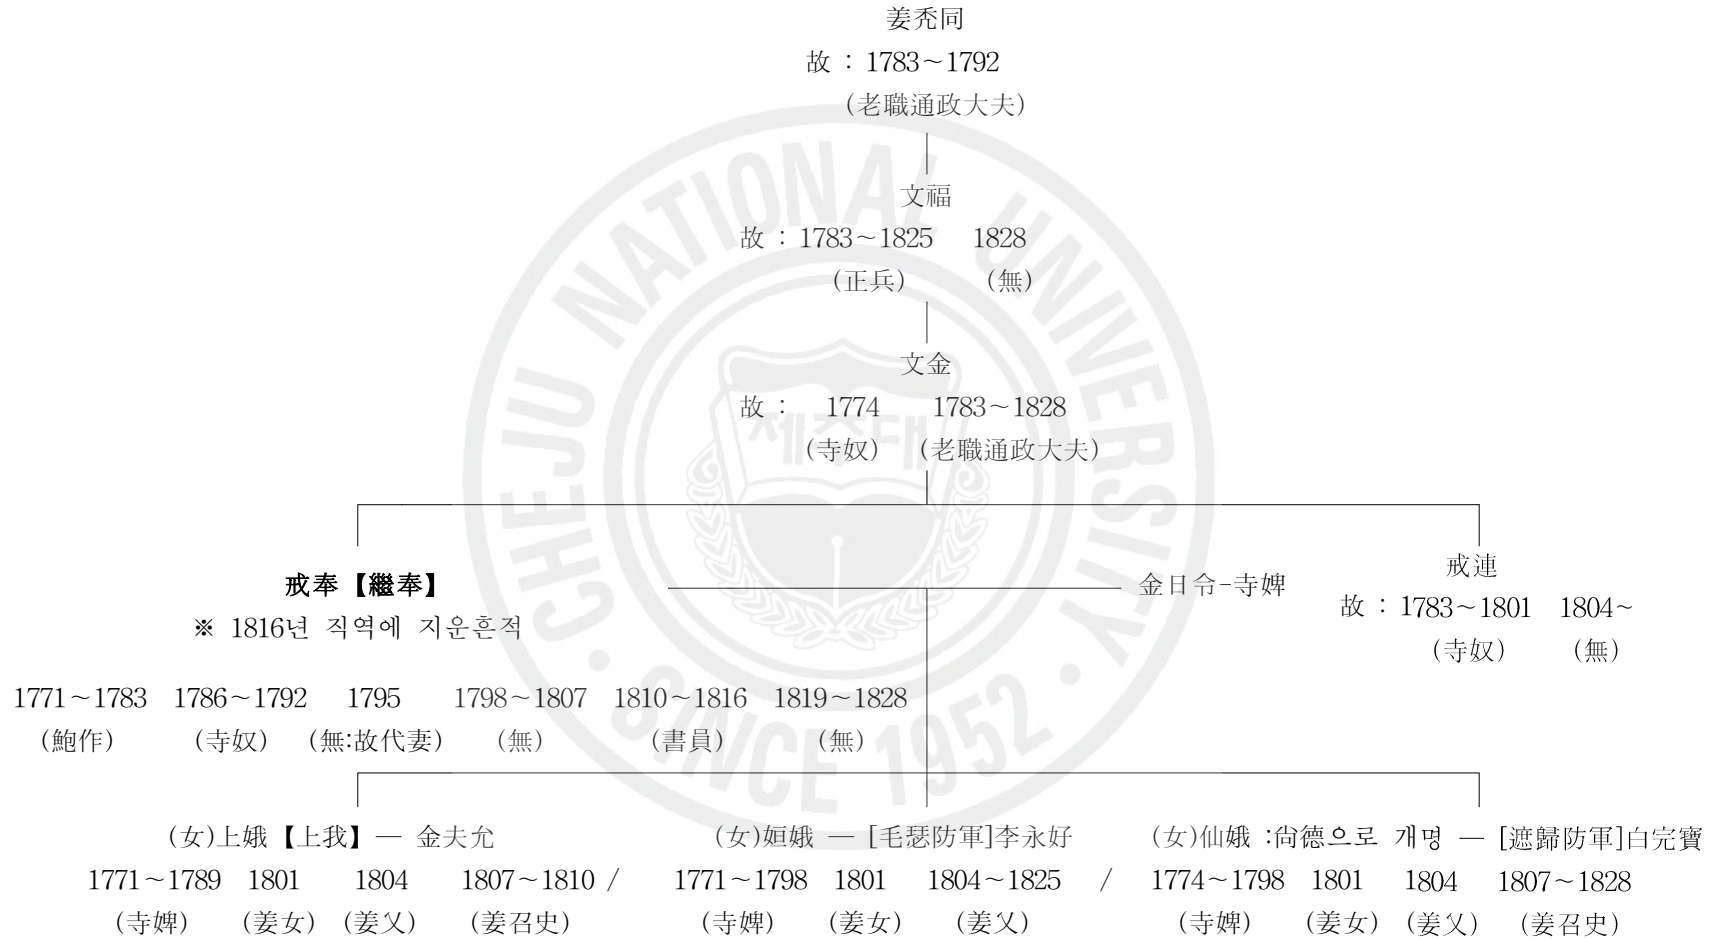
姜禿同
故 : 1783~1792
(老職通政大夫)

文福
故 : 1783~1825 1828
(正兵) (無)

文金
故 : 1774 1783~1828
(寺奴) (老職通政大夫)

戒奉【繼奉】
※ 1816년 직역에 지운흔적

金日令-寺婢

戒連
故 : 1783~1801 1804~
(寺奴) (無)

1771~1783 1786~1792 1795 1798~1807 1810~1816 1819~1828
(鮑作) (寺奴) (無:故代妻) (無) (書員) (無)

(女)上娥【上我】— 金夫允
1771~1789 1801 1804 1807~1810 /
(寺婢) (姜女) (姜乂) (姜召史)

(女)姮娥 — [毛瑟防軍]李永好
1771~1798 1801 1804~1825 /
(寺婢) (姜女) (姜乂)

(女)仙娥 :尙德으로 개명 — [遮歸防軍]白完寶
1774~1798 1801 1804 1807~1828
(寺婢) (姜女) (姜乂) (姜召史)